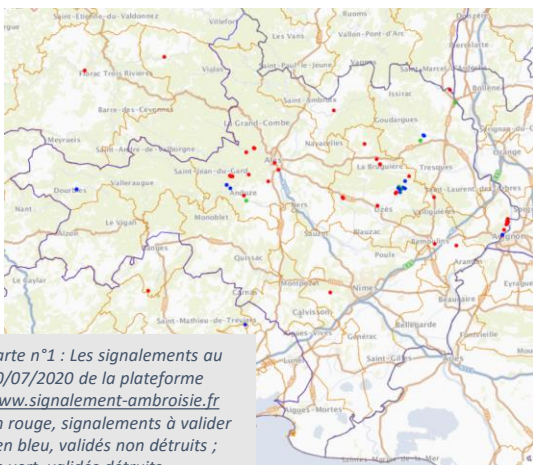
Saint-Étienne-du-Valdonnez
Villefort
Ruoms
Vallon-Pont-d'Arc
Les Vans
Pierrelatte
Saint-Paul-le-Jeune
Saint-Marcel-d'Ardèche
Florac Trois Rivières
Vialas
Bollène
Saint-Ambroix
Barre-des-Cévennes
Issirac
Meyrueis
La Grand-Combe
Goudargues
Saint-André-de-Valborgne
Navacelles
Alès
La Bruguière
Orange
Saint-Jean-du-Gard
Tresques
Valleraugue
Dourbies
Anduze
Saint-Laurent-des-Arbres
Bagnols
Uzès
Le Vigan
Monoblet
Vallabrègues
Remoulins
Blauzac
Avignon
Sauve
Poulx
Quissac
Aramon
Le Caylar
Nîmes
Beaucaire
Eyragues
Saint-Mathieu-de-Tréviers
Calvisson
Bellegarde
Saint-Gilles
Aigues-Mortes
Saintes-Maries-de-la-Mer

arte n°1 : Les signalements au
0/07/2020 de la plateforme
www.signalement-ambroisie.fr
n rouge, signalements à valider
en bleu, validés non détruits ;
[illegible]